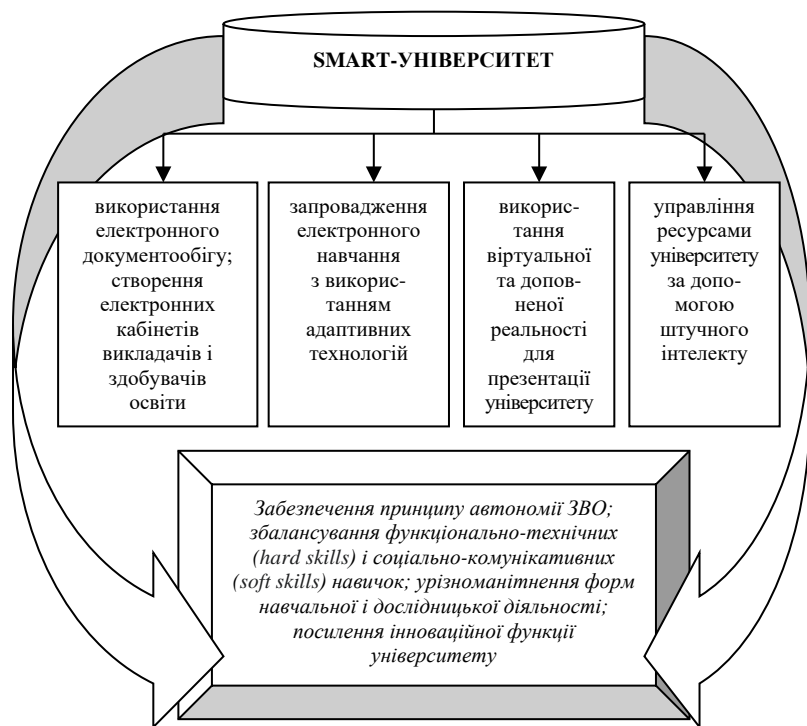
SMART-УНІВЕРСИТЕТ

використання електронного документообігу; створення електронних кабінетів викладачів і здобувачів освіти

запровадження електронного навчання з використанням адаптивних технологій

використання віртуальної та доповненої реальності для презентації університету

управління ресурсами університету за допомогою штучного інтелекту

Забезпечення принципу автономії ЗВО; збалансування функціонально-технічних (hard skills) і соціально-комунікативних (soft skills) навичок; урізноманітнення форм навчальної і дослідницької діяльності; посилення інноваційної функції університету